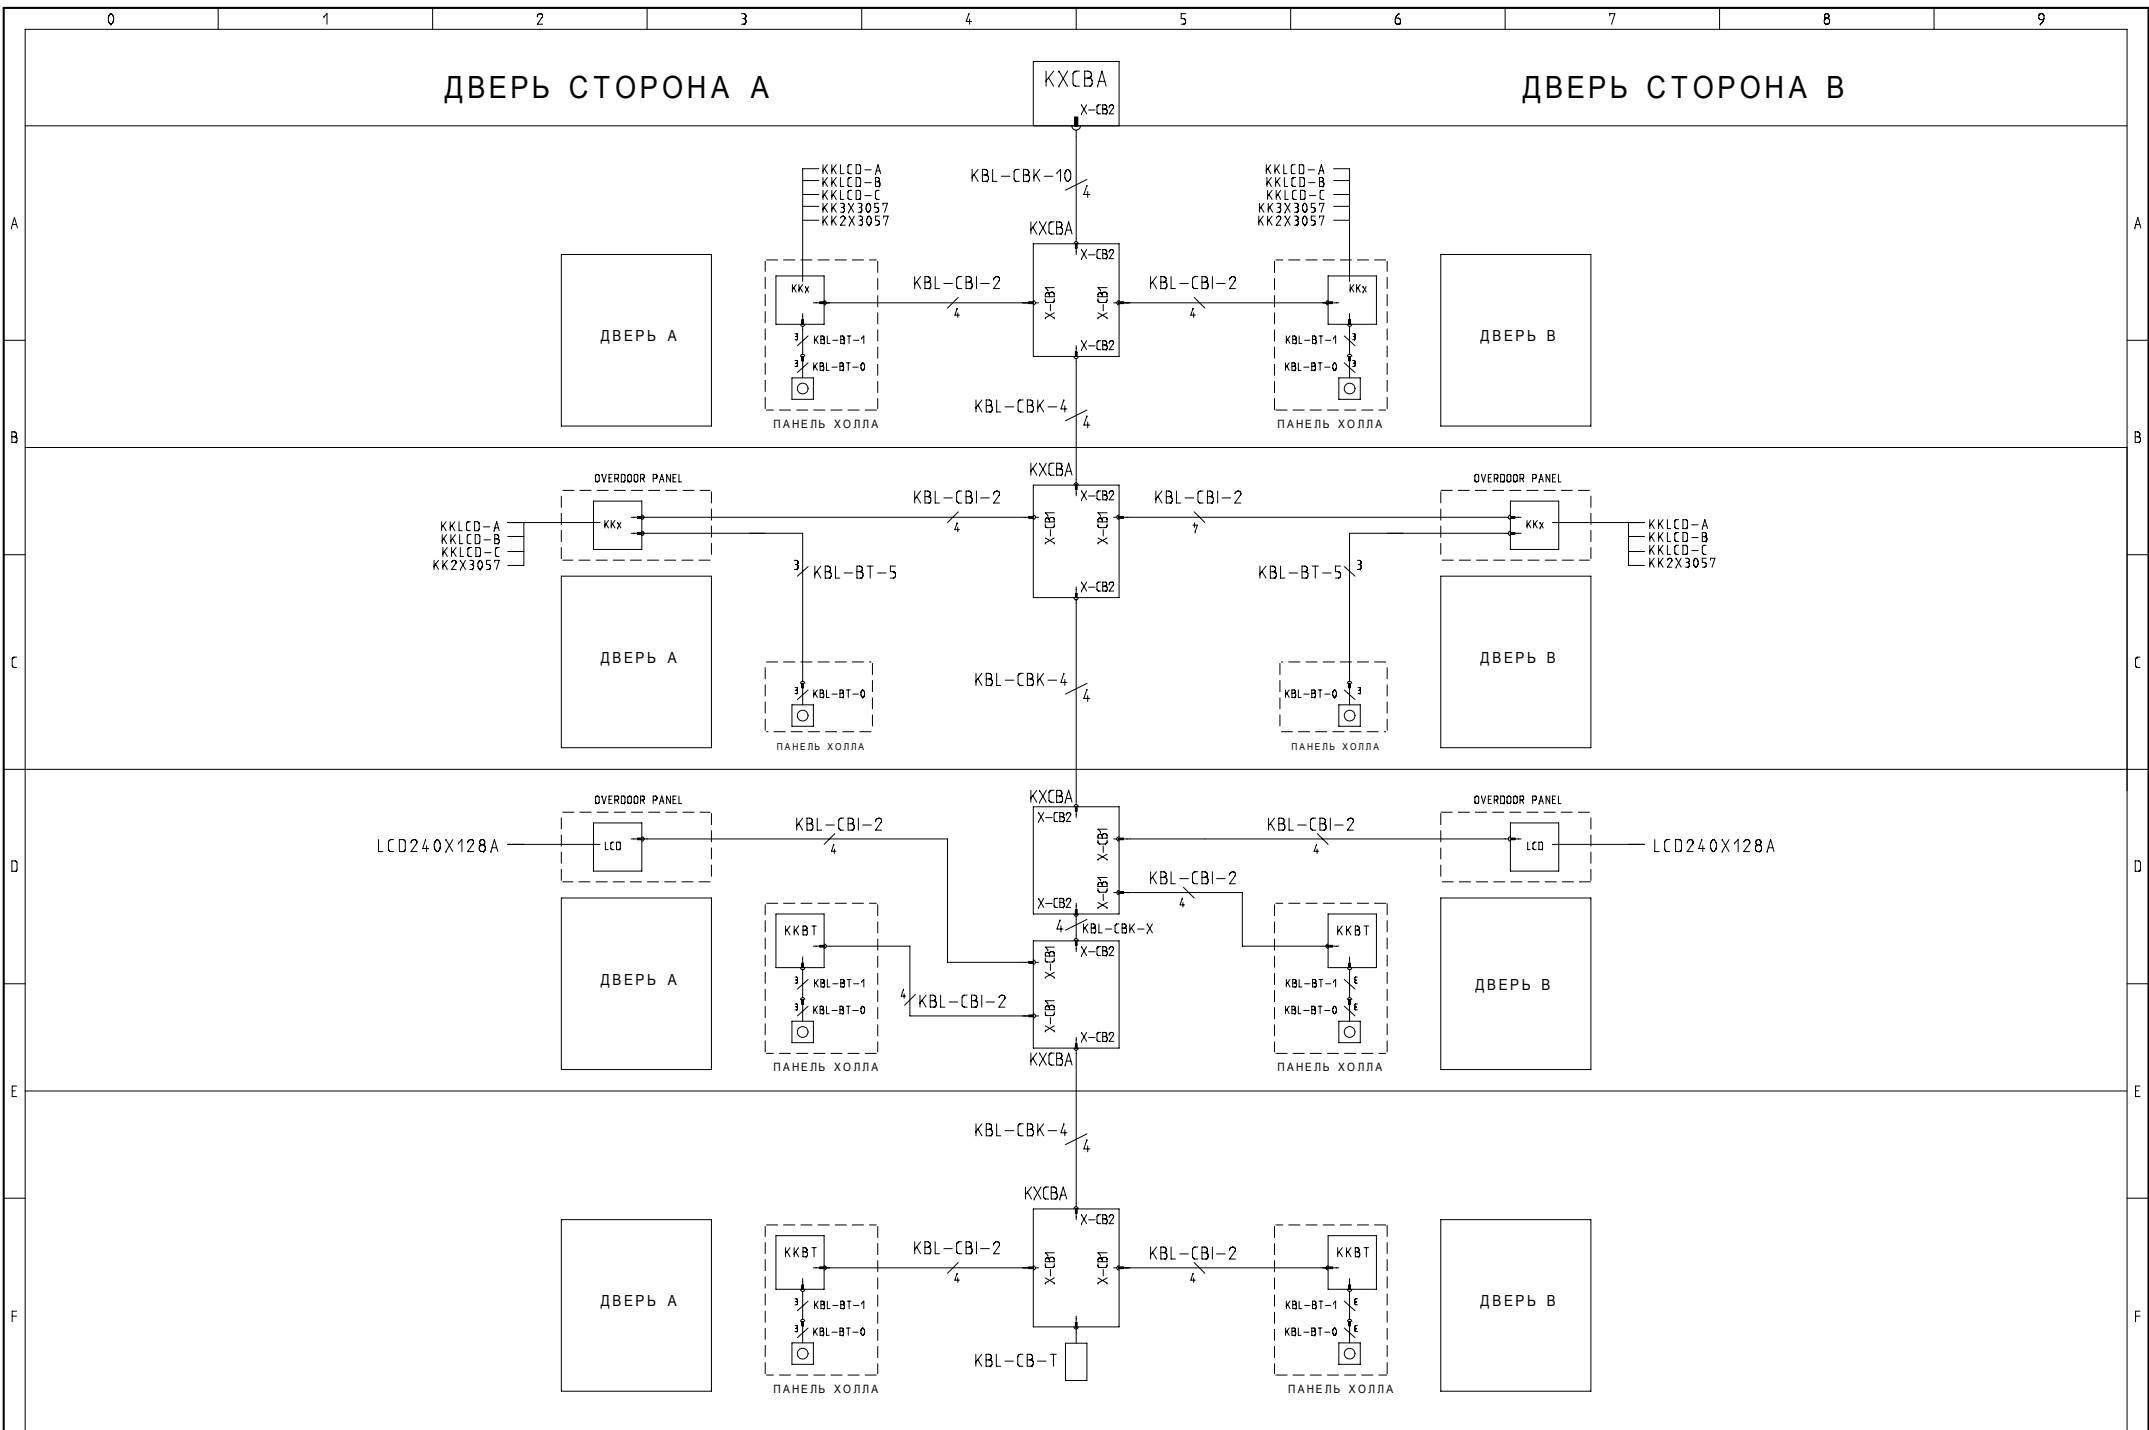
0 1 2 3 4 5 6 7 8 9

ДВЕРЬ СТОРОНА А

KXCBA
X-CB2

ДВЕРЬ СТОРОНА В

A

KBL-CBK-10
4

KKLCD-A
KKLCD-B
KKLCD-C
KK3X3057
KK2X3057

KKLCD-A
KKLCD-B
KKLCD-C
KK3X3057
KK2X3057

KXCBA
X-CB2

ДВЕРЬ А

KKx
KBL-CBI-2
4
X-CB1
X-CB1
KBL-CBI-2
4
KKx

ДВЕРЬ В

3 KBL-BT-1
3 KBL-BT-0

X-CB2

KBL-BT-1 3
KBL-BT-0 3

KBL-CBK-4
4

ПАНЕЛЬ ХОЛЛА

ПАНЕЛЬ ХОЛЛА

B

KXCBA

OVERDOOR PANEL

OVERDOOR PANEL

KBL-CBI-2
4
X-CB2
KBL-CBI-2
4

KKLCD-A
KKLCD-B
KKLCD-C
KK2X3057

KKx
X-CB1
X-CB1
KKx

KKLCD-A
KKLCD-B
KKLCD-C
KK2X3057

3 KBL-BT-5

X-CB2

KBL-BT-5 3

C

ДВЕРЬ А

ДВЕРЬ В

KBL-CBK-4
4

3 KBL-BT-0

KBL-BT-0 3

ПАНЕЛЬ ХОЛЛА

ПАНЕЛЬ ХОЛЛА

KXCBA

OVERDOOR PANEL

OVERDOOR PANEL

X-CB2

KBL-CBI-2
4

X-CB1

KBL-CBI-2
4

D

LCD240X128A

LCD

LCD

LCD240X128A

KBL-CBI-2
4

X-CB1

X-CB2

KKBT

4 KBL-CBK-X

X-CB2

KKBT

X-CB1

ДВЕРЬ А

3 KBL-BT-1
3 KBL-BT-0

4 KBL-CBI-2

X-CB1

KBL-BT-1 E
KBL-BT-0 E

ДВЕРЬ В

X-CB2

KXCBA

ПАНЕЛЬ ХОЛЛА

ПАНЕЛЬ ХОЛЛА

E

KBL-CBK-4
4

KXCBA

X-CB2

KKBT

KBL-CBI-2
4

X-CB1
X-CB1

KBL-CBI-2
4

KKBT

ДВЕРЬ А

ДВЕРЬ В

F

3 KBL-BT-1
3 KBL-BT-0

KBL-BT-1 E
KBL-BT-0 E

KBL-CB-T

ПАНЕЛЬ ХОЛЛА

ПАНЕЛЬ ХОЛЛА